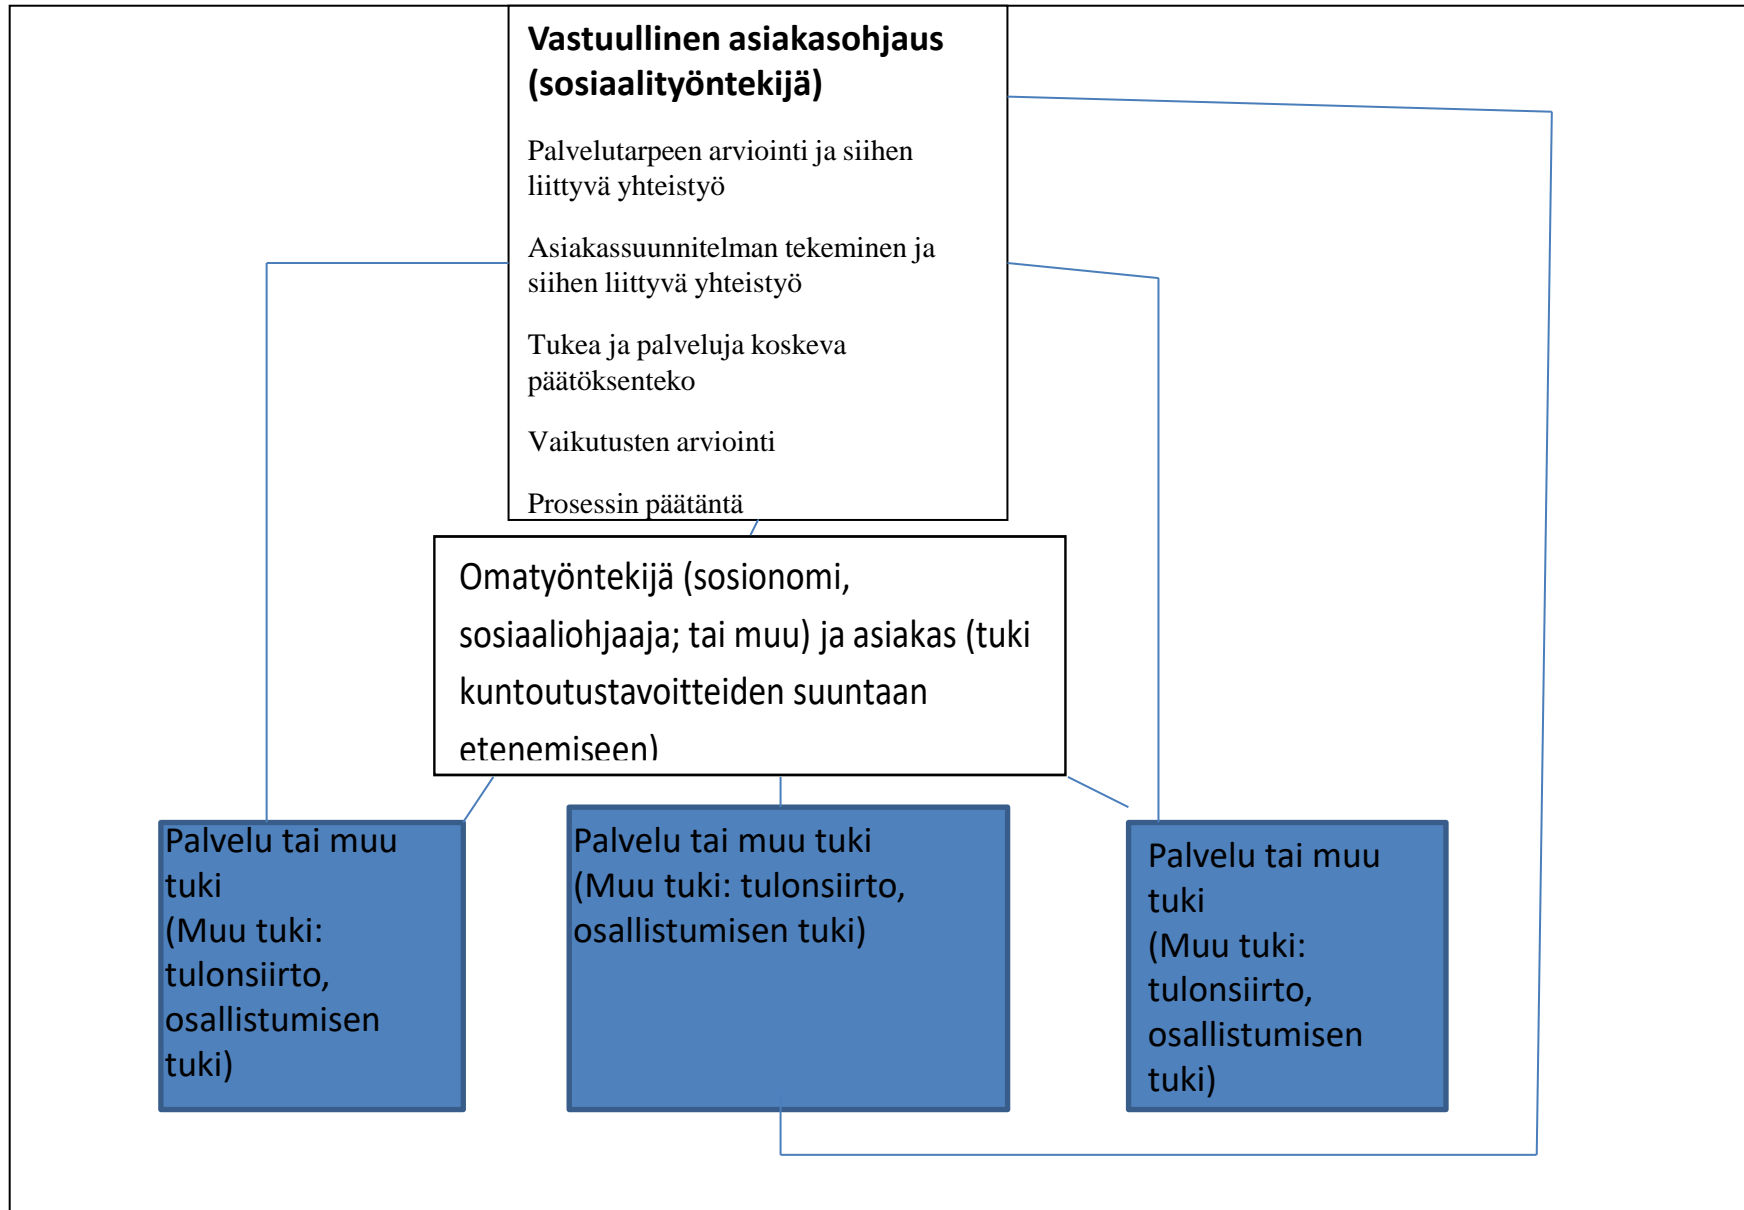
Vastuullinen asiakasohjaus (sosiaalityöntekijä)

Palvelutarpeen arviointi ja siihen liittyvä yhteistyö

Asiakassuunnitelman tekeminen ja siihen liittyvä yhteistyö

Tukea ja palveluja koskeva päätöksenteko

Vaikutusten arviointi

Prosessin päätäntä

Omatyöntekijä (sosionomi, sosiaaliohjaaja; tai muu) ja asiakas (tuki kuntoutustavoitteiden suuntaan etenemiseen)

Palvelu tai muu tuki (Muu tuki: tulonsiirto, osallistumisen tuki)

Palvelu tai muu tuki (Muu tuki: tulonsiirto, osallistumisen tuki)

Palvelu tai muu tuki (Muu tuki: tulonsiirto, osallistumisen tuki)